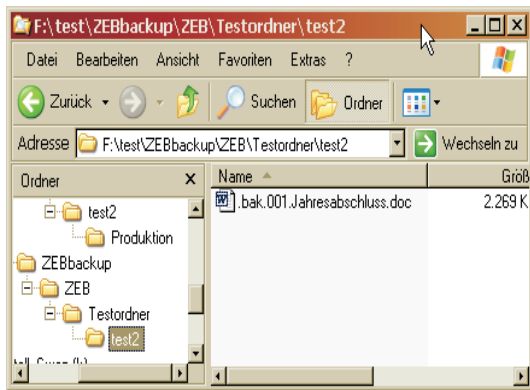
F:\test\ZEBbackup\ZEB\Testordner\test2

Datei Bearbeiten Ansicht Favoriten Extras ?

Zurück Suchen Ordner

Adresse F:\test\ZEBbackup\ZEB\Testordner\test2 Wechseln zu

Ordner ×

test2
Produktion
ZEBbackup
ZEB
Testordner
test2
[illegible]

Name Größ
.bak.001.Jahresabschluss.doc 2.269 K